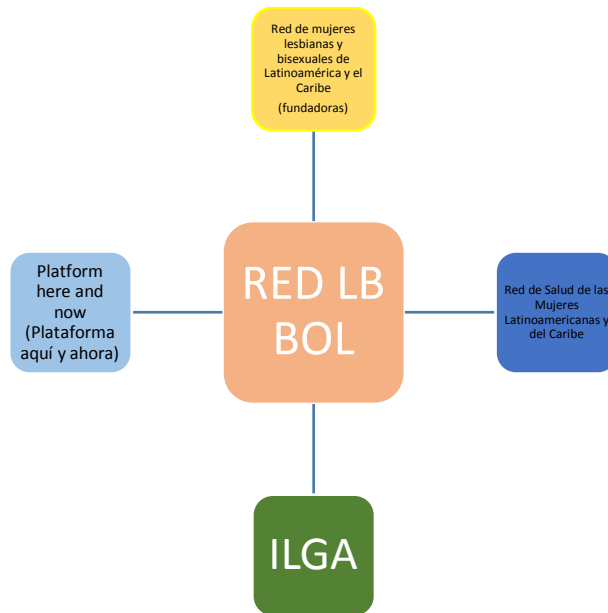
Red de mujeres lesbianas y bisexuales de Latinoamérica y el Caribe
(fundadoras)

Platform here and now (Plataforma aquí y ahora)

RED LB BOL

Red de Salud de las Mujeres Latinoamericanas y del Caribe

ILGA